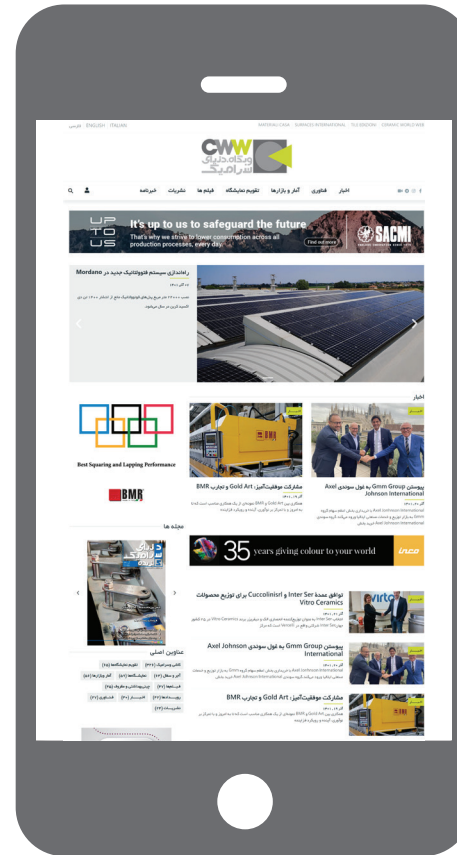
فارسی | ENGLISH | ITALIAN

MARMINO CASA | SURFACES INTERNATIONAL | TILE EDITIONS | CERAMIC WORLD WEB

CWW
وبگاه دنیای سرامیک

اخبار | فناوری | آمار و بازارها | تقویم نمایشگاه | فیلم ها | نشریات | خبرنامه

UP TO US
It's up to us to safeguard the future
That's why we strive to lower consumption across all production processes, every day.
Find out more
SACMI

راه‌اندازی سیستم فتوولتائیک جدید در Mordano

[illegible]

اخبار

Best Squaring and Lapping Performance

BMR

مجله ها

پیوستن Gmm Group به غول سوئدی Axel Johnson International

مشارکت موفقیت‌آمیز: Gold Art و تجارب BMR

35 years giving colour to your world

inco

توافق مجدد Inter Ser و Cuccolini برای توزیع محصولات Vitro Ceramics

پیوستن Gmm Group به غول سوئدی Axel Johnson International

مشارکت موفقیت‌آمیز: Gold Art و تجارب BMR

عناوین اصلی